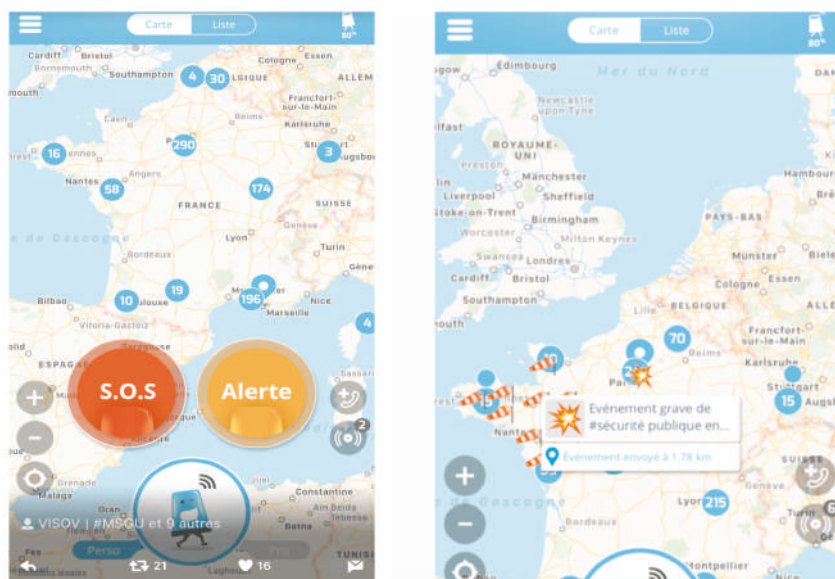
Carte Liste
80%

Cardiff Bristol
Bournemouth Southampton 4 30 LGIQUE
Cologne Essen
ALLEM
Frankfurt-sur-le-Main
Reims
Karlsruhe
16 Rennes
290
Stuttgart 3 Augsbu
Nantes 58 Angers
174
FRANCE
SUISSE
Lyon
Turin
Bordeaux
Gène
19
Bilbao 10 Toulouse
Montpellier 196
Nice
Marseille
4
Vitoria-Gasteiz
ESPAGNE
Saragosse
S.O.S
Alerte
2
Malaga
Constantine
VISOV | #MSGU et 9 autres
Batna
Perso
21
16

Carte Liste
80%

Edimbourg
Mer du Nord
Newcastle upon Tyne
ROYAUME-UNI
Preston
Manchester
Liverpool
Sheffield
Stoke-on-Trent
Birmingham
PAYS-BAS
Hambourg
Worcester
Milton Keynes
Swansea
Londres
Münster
Bielef
Cardiff
Bristol
Cologne
Essen
Southampton
Lille
BELGIQUE
ALLE
70
Frankfort-sur-le-Main
Reims
Karlsruhe
Paris
Stuttgart
15
Augsb
Évènement grave de #sécurité publique en...
Évènement envoyé à 1.78 km
Nantes
SUISSE
Lyon 215
Bordeaux
Turin
6
Montpellier